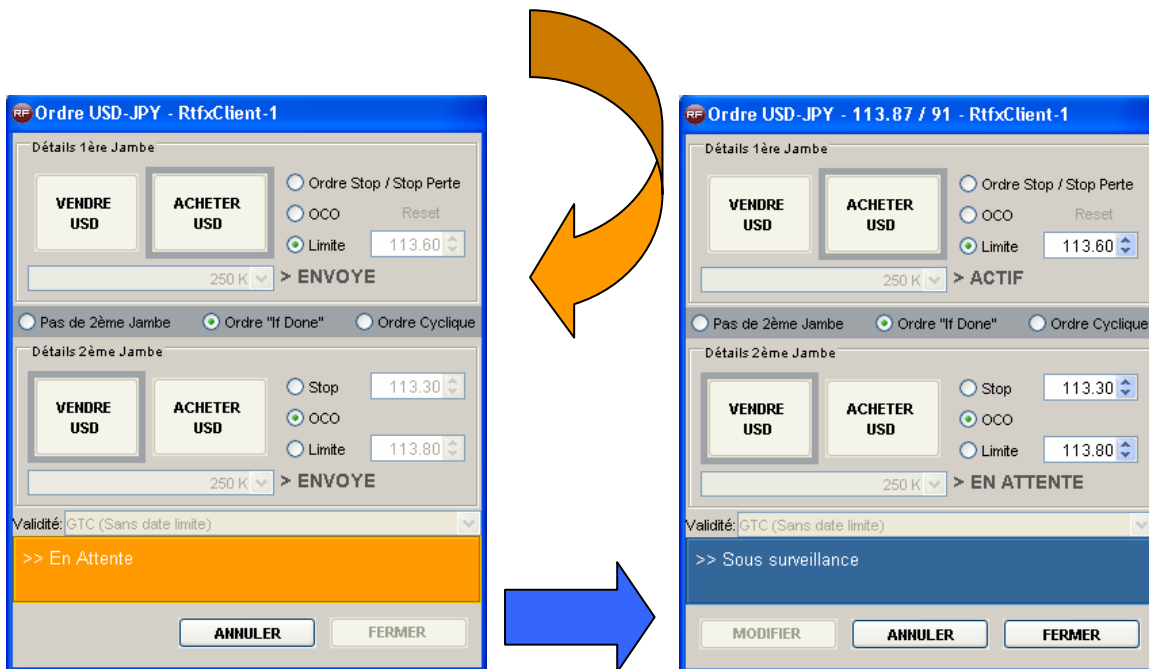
RF Ordre USD-JPY - RtfxClient-1

Détails 1ère Jambe

VENDRE USD

ACHETER USD

Ordre Stop / Stop Perte

OCO

Reset

Limite

113.60

250 K

> ENVOYE

Pas de 2ème Jambe

Ordre "If Done"

Ordre Cyclique

Détails 2ème Jambe

VENDRE USD

ACHETER USD

Stop

113.30

OCO

Limite

113.80

250 K

> ENVOYE

Validité: GTC (Sans date limite)

>> En Attente

ANNULER

FERMER

RF Ordre USD-JPY - 113.87 / 91 - RtfxClient-1

Détails 1ère Jambe

VENDRE USD

ACHETER USD

Ordre Stop / Stop Perte

OCO

Reset

Limite

113.60

250 K

> ACTIF

Pas de 2ème Jambe

Ordre "If Done"

Ordre Cyclique

Détails 2ème Jambe

VENDRE USD

ACHETER USD

Stop

113.30

OCO

Limite

113.80

250 K

> EN ATTENTE

Validité: GTC (Sans date limite)

>> Sous surveillance

MODIFIER

ANNULER

FERMER